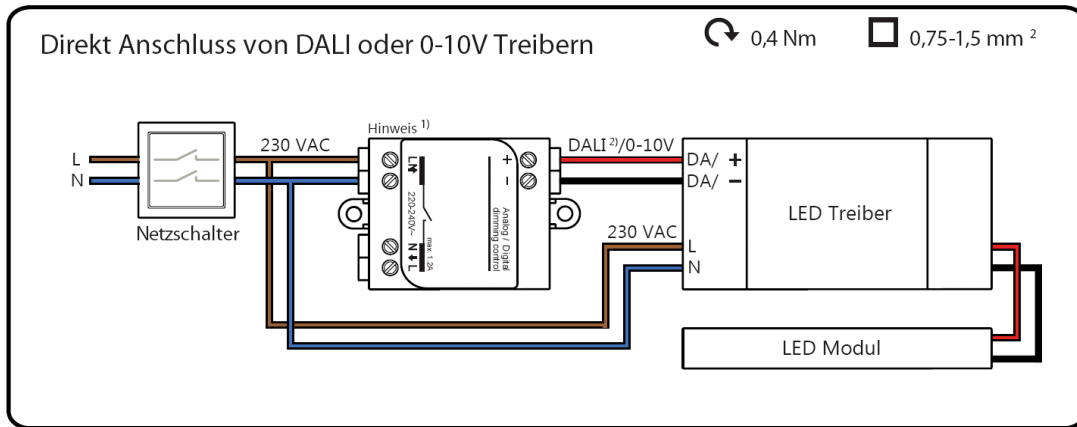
Direkt Anschluss von DALI oder 0-10V Treibern

0,4 Nm

0,75-1,5 mm $^2$

L
N

Netzschalter

230 VAC

Hinweis $^{1)}$

L
220-240V~
max 1.2A
N L

+
−
Analog / Digital dimming control

DALI $^{2)}$/0-10V

DA/ +
DA/ −

LED Treiber

230 VAC
L
N

LED Modul